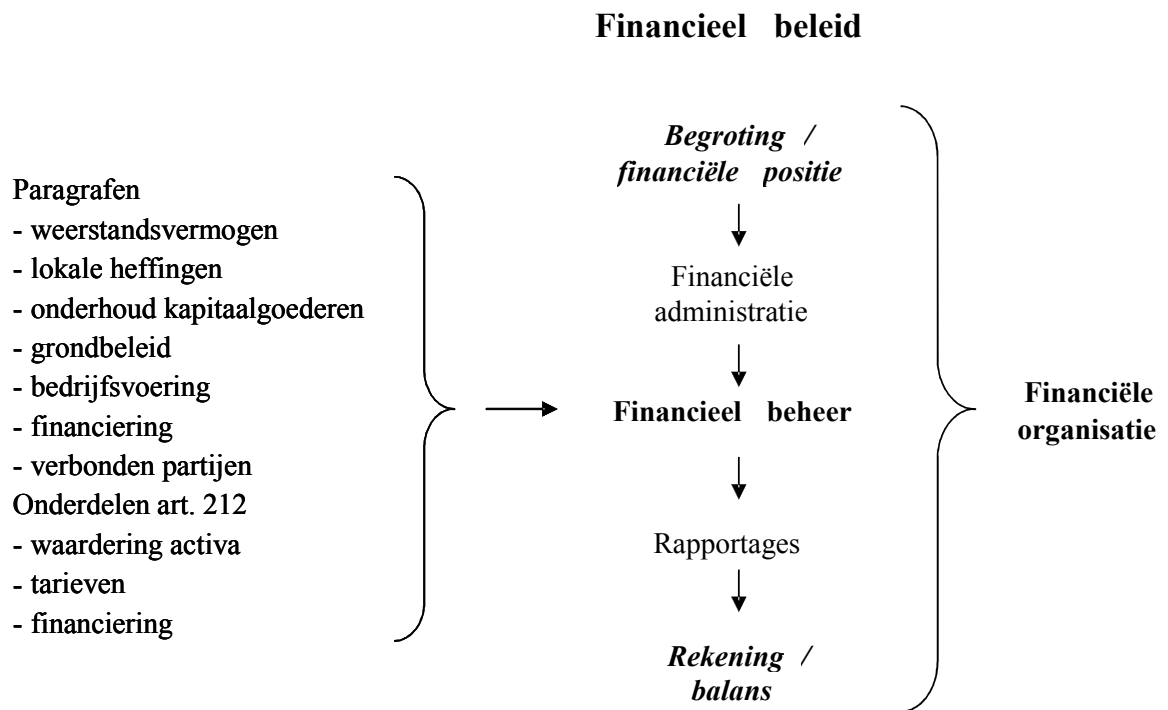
**Financieel beleid**

Paragrafen
- weerstandsvermogen
- lokale heffingen
- onderhoud kapitaalgoederen
- grondbeleid
- bedrijfsvoering
- financiering
- verbonden partijen
Onderdelen art. 212
- waardering activa
- tarieven
- financiering

*Begroting / financiële positie*

Financiële administratie

**Financieel beheer**

Rapportages

*Rekening / balans*

**Financiële organisatie**